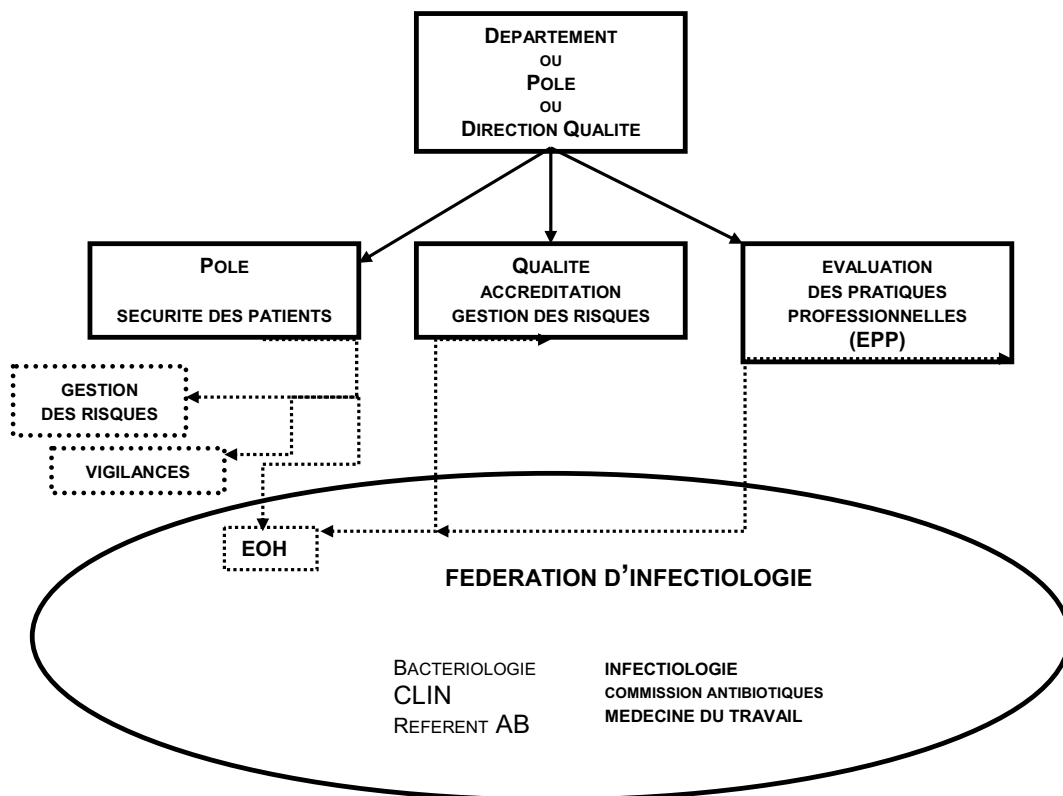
DEPARTEMENT
OU
POLE
OU
DIRECTION QUALITE

POLE

SECURITE DES PATIENTS

QUALITE
ACCREDITATION
GESTION DES RISQUES

EVALUATION
DES PRATIQUES
PROFESSIONNELLES
(EPP)

GESTION
DES RISQUES

VIGILANCES

EOH

FEDERATION D'INFECTIOLOGIE

BACTERIOLOGIE
CLIN
REFERENT AB

INFECTIOLOGIE
COMMISSION ANTIBIOTIQUES
MEDECINE DU TRAVAIL